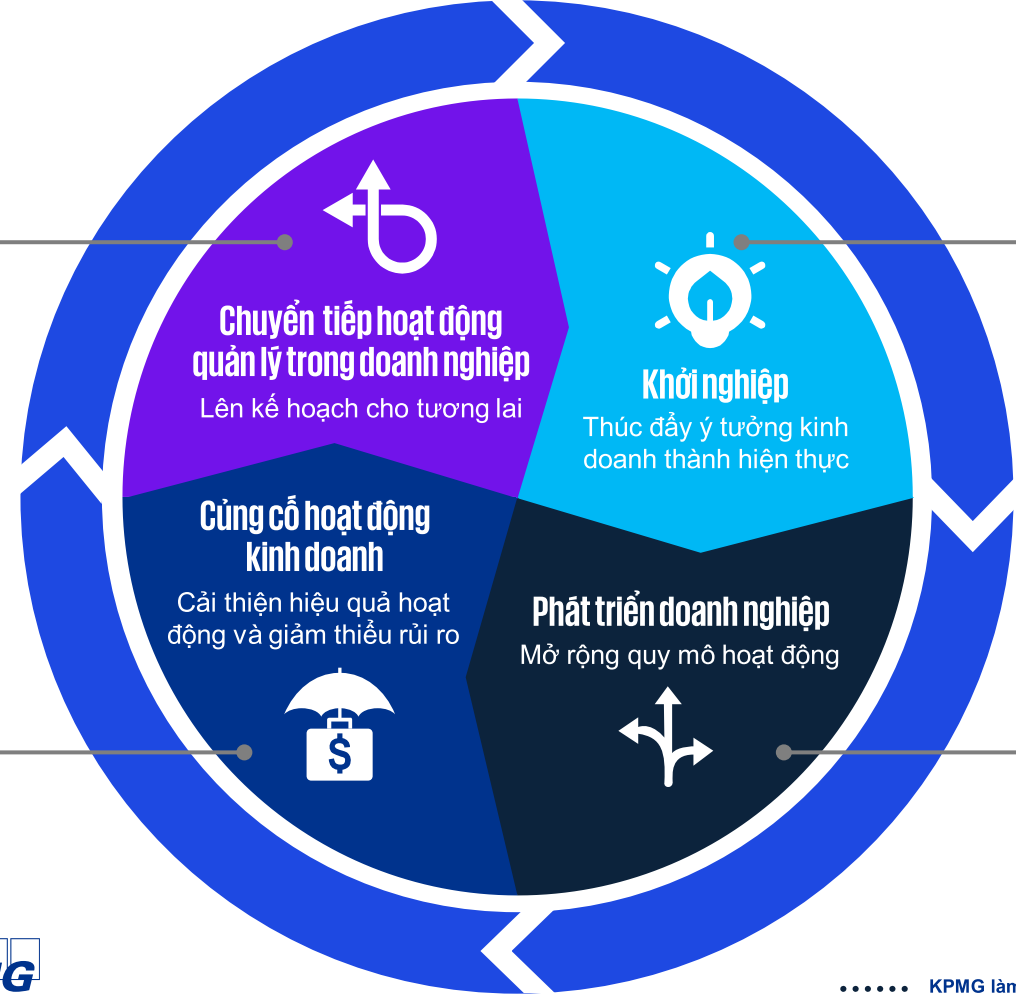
Chuyển tiếp hoạt động quản lý trong doanh nghiệp
Lên kế hoạch cho tương lai

Khởi nghiệp
Thúc đẩy ý tưởng kinh doanh thành hiện thực

Củng cố hoạt động kinh doanh
Cải thiện hiệu quả hoạt động và giảm thiểu rủi ro

Phát triển doanh nghiệp
Mở rộng quy mô hoạt động

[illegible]G

KPMG làn